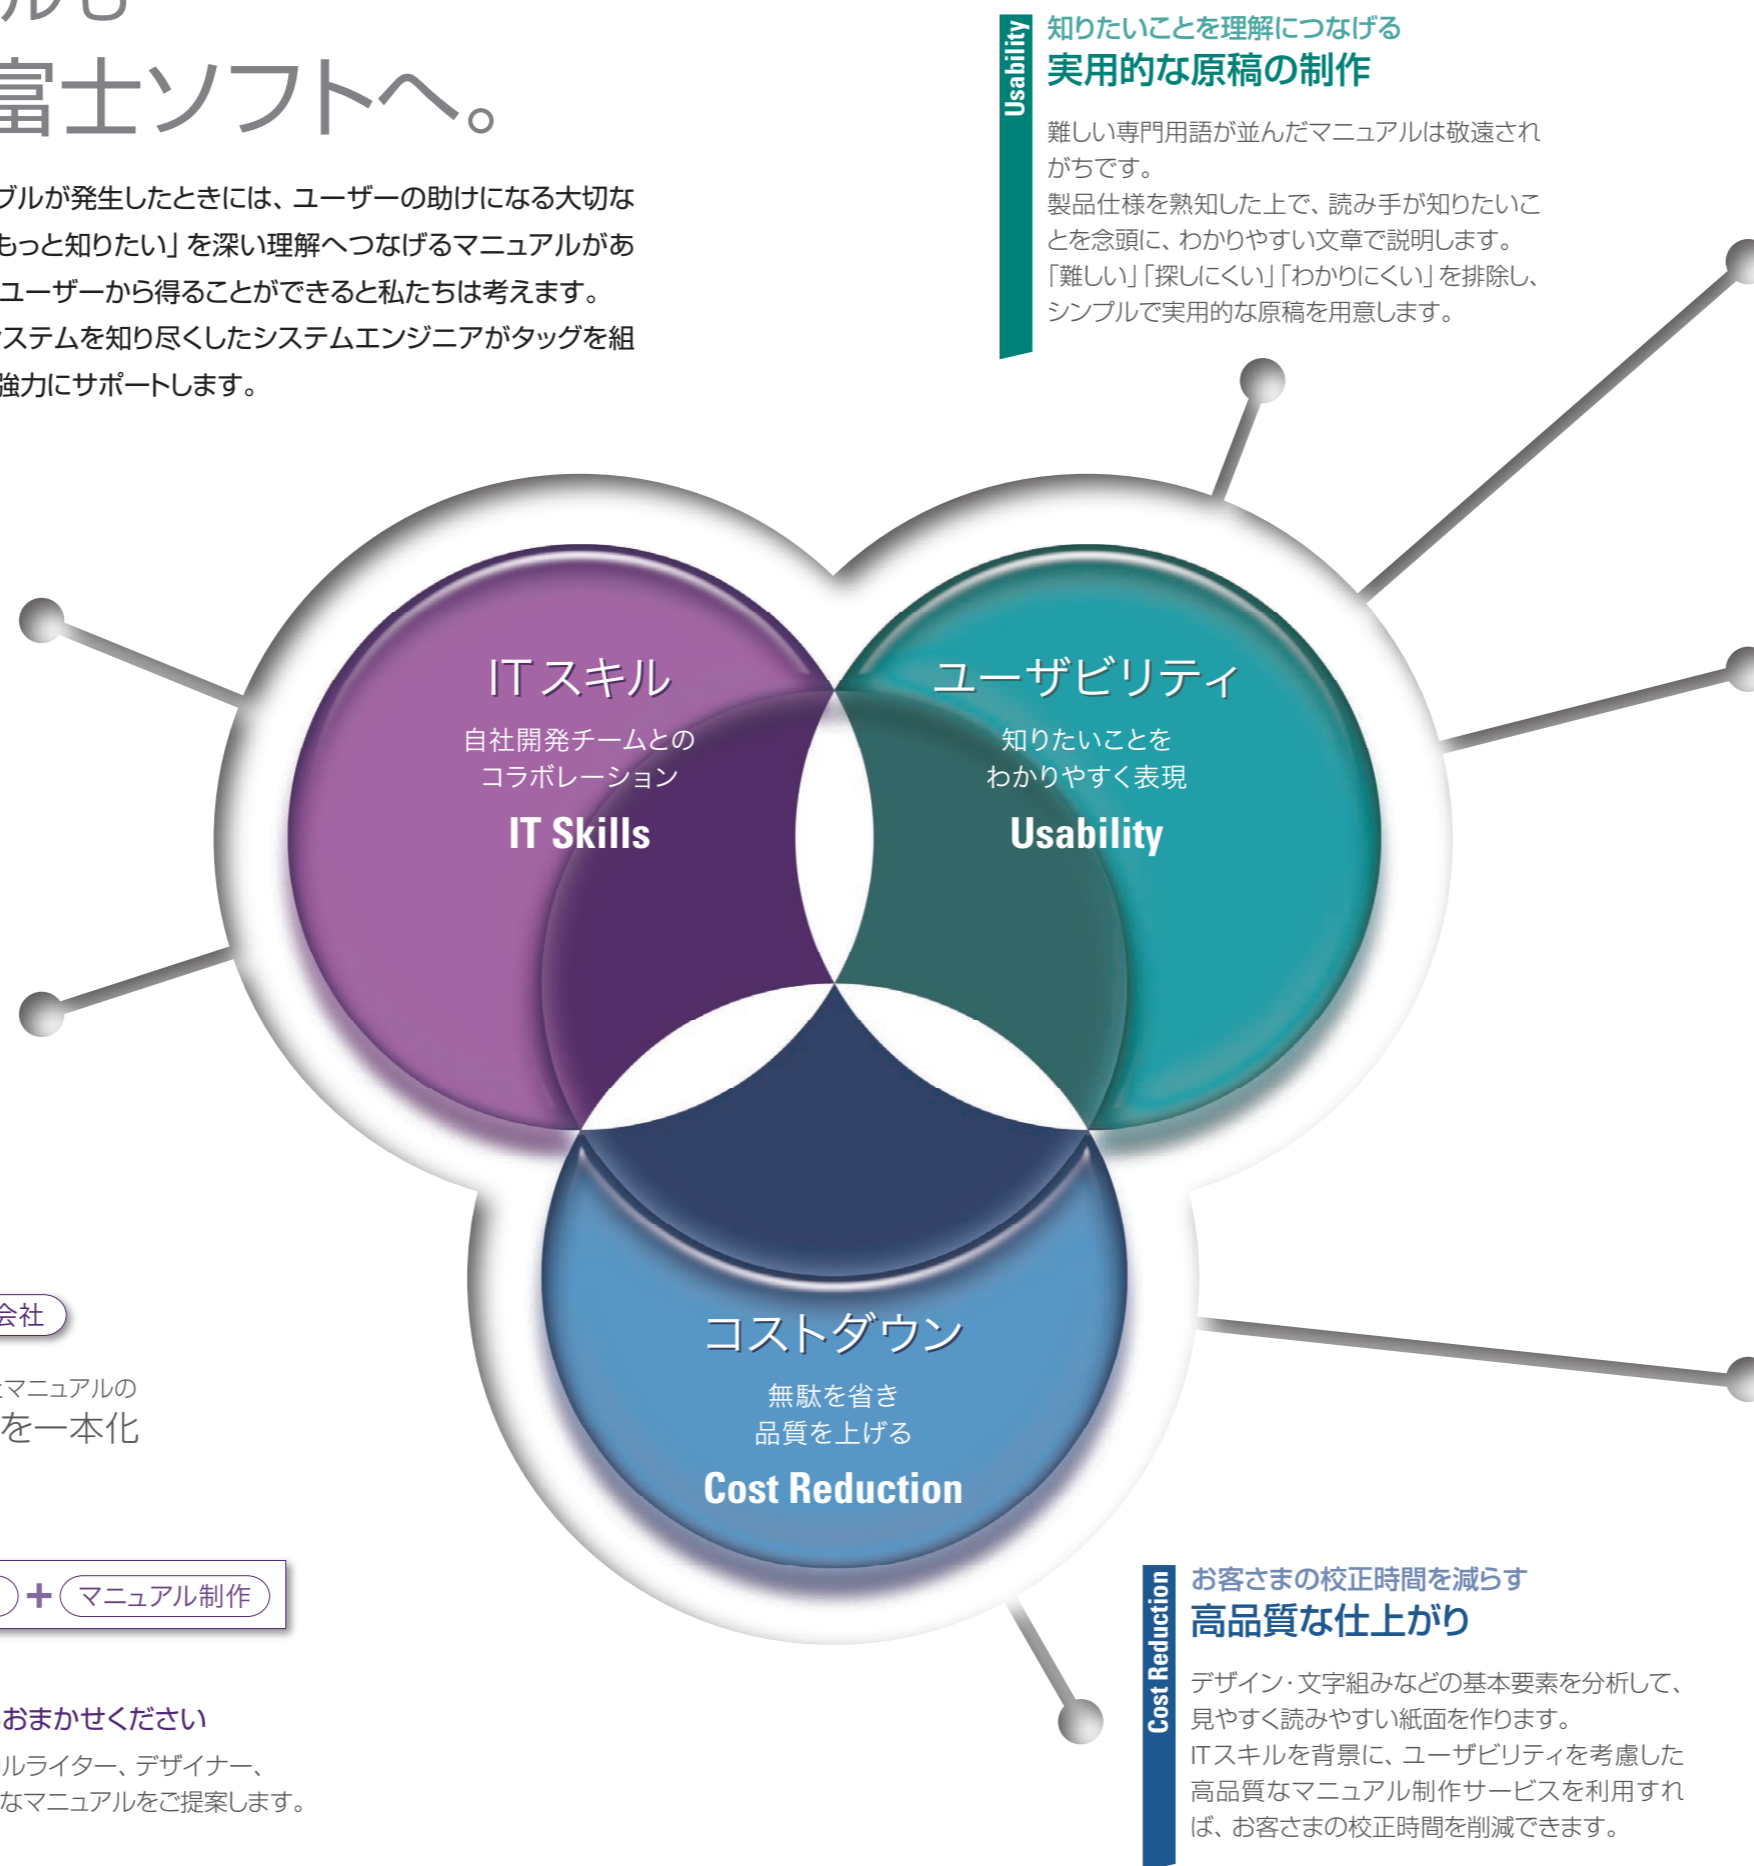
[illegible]
富士ソフトへ。

ブルが発生したときには、ユーザーの助けになる大切な
もっと知りたい」を深い理解へつなげるマニュアルがあ
ユーザーから得ることができると私たちは考えます。
ステムを知り尽くしたシステムエンジニアがタッグを組
強力にサポートします。

Usability
知りたいことを理解につなげる
実用的な原稿の制作

難しい専門用語が並んだマニュアルは敬遠されがちです。
製品仕様を熟知した上で、読み手が知りたいことを念頭に、わかりやすい文章で説明します。
「難しい」「探しにくい」「わかりにくい」を排除し、シンプルで実用的な原稿を用意します。

ITスキル
自社開発チームとの
コラボレーション
IT Skills

ユーザビリティ
知りたいことを
わかりやすく表現
Usability

コストダウン
無駄を省き
品質を上げる
Cost Reduction

会社

マニュアルの
を一本化

+ マニュアル制作

おまかせください
ルライター、デザイナー、
なマニュアルをご提案します。

Cost Reduction
お客さまの校正時間を減らす
高品質な仕上がり

デザイン・文字組みなどの基本要素を分析して、見やすく読みやすい紙面を作ります。
ITスキルを背景に、ユーザビリティを考慮した高品質なマニュアル制作サービスを利用すれば、お客さまの校正時間を削減できます。